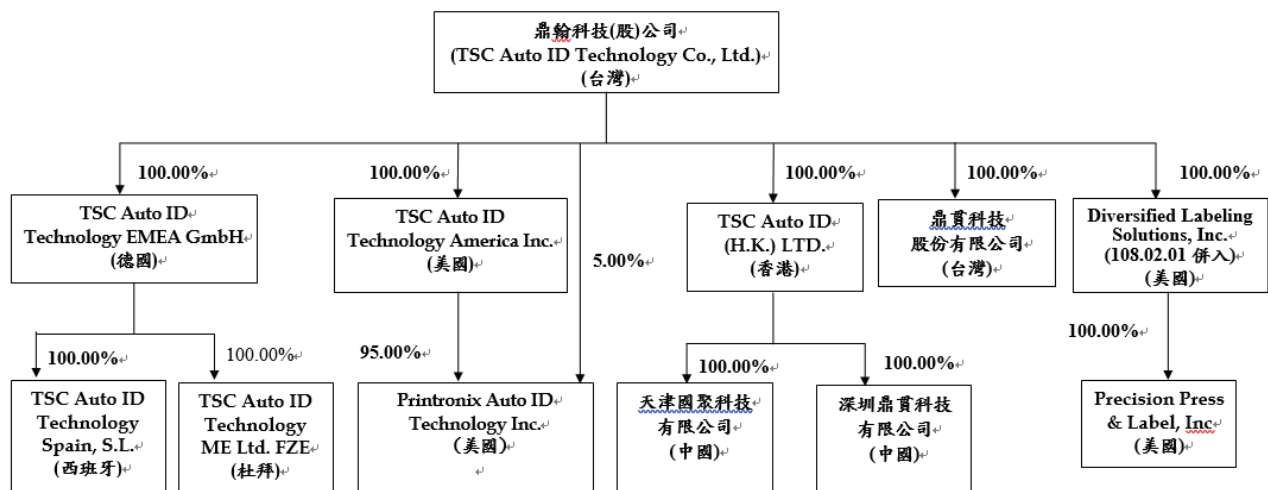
鼎翰科技(股)公司
(TSC Auto ID Technology Co., Ltd.)
(台灣)

100.00%

TSC Auto ID Technology EMEA GmbH
(德國)

100.00%

TSC Auto ID Technology Spain, S.L.
(西班牙)

100.00%

TSC Auto ID Technology ME Ltd. FZE
(杜拜)

100.00%

TSC Auto ID Technology America Inc.
(美國)

95.00%

5.00%

Printronix Auto ID Technology Inc.
(美國)

100.00%

TSC Auto ID (H.K.) LTD.
(香港)

100.00%

天津國聚科技有限公司
(中國)

100.00%

深圳鼎貫科技有限公司
(中國)

100.00%

鼎貫科技股份有限公司
(台灣)

100.00%

Diversified Labeling Solutions, Inc.
(108.02.01 併入)
(美國)

100.00%

Precision Press & Label, Inc
(美國)